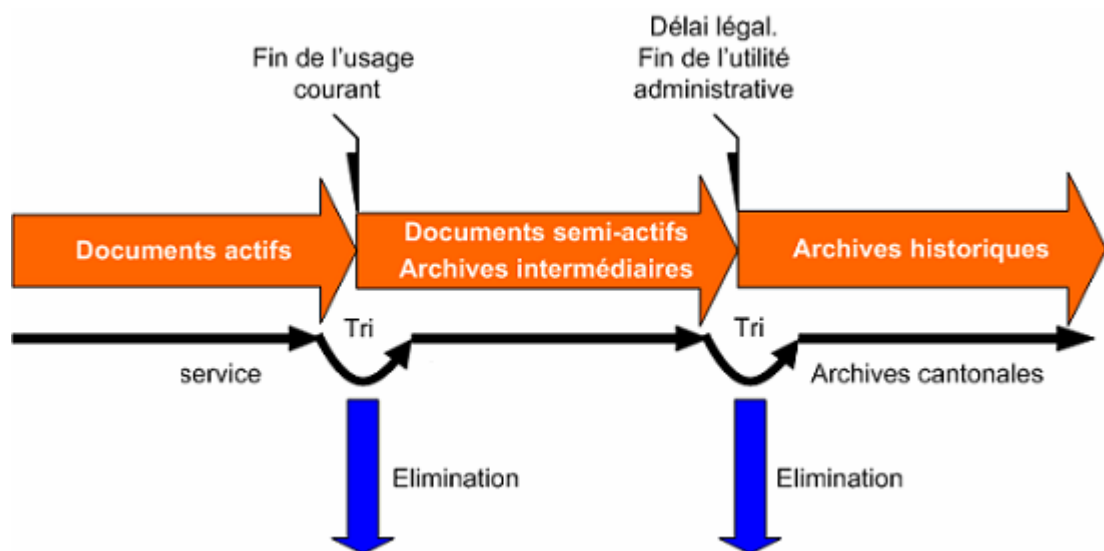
Fin de l'usage courant

Délai légal. Fin de l'utilité administrative

Documents actifs

Documents semi-actifs
Archives intermédiaires

Archives historiques

Tri

Tri

service

Archives cantonales

Elimination

Elimination